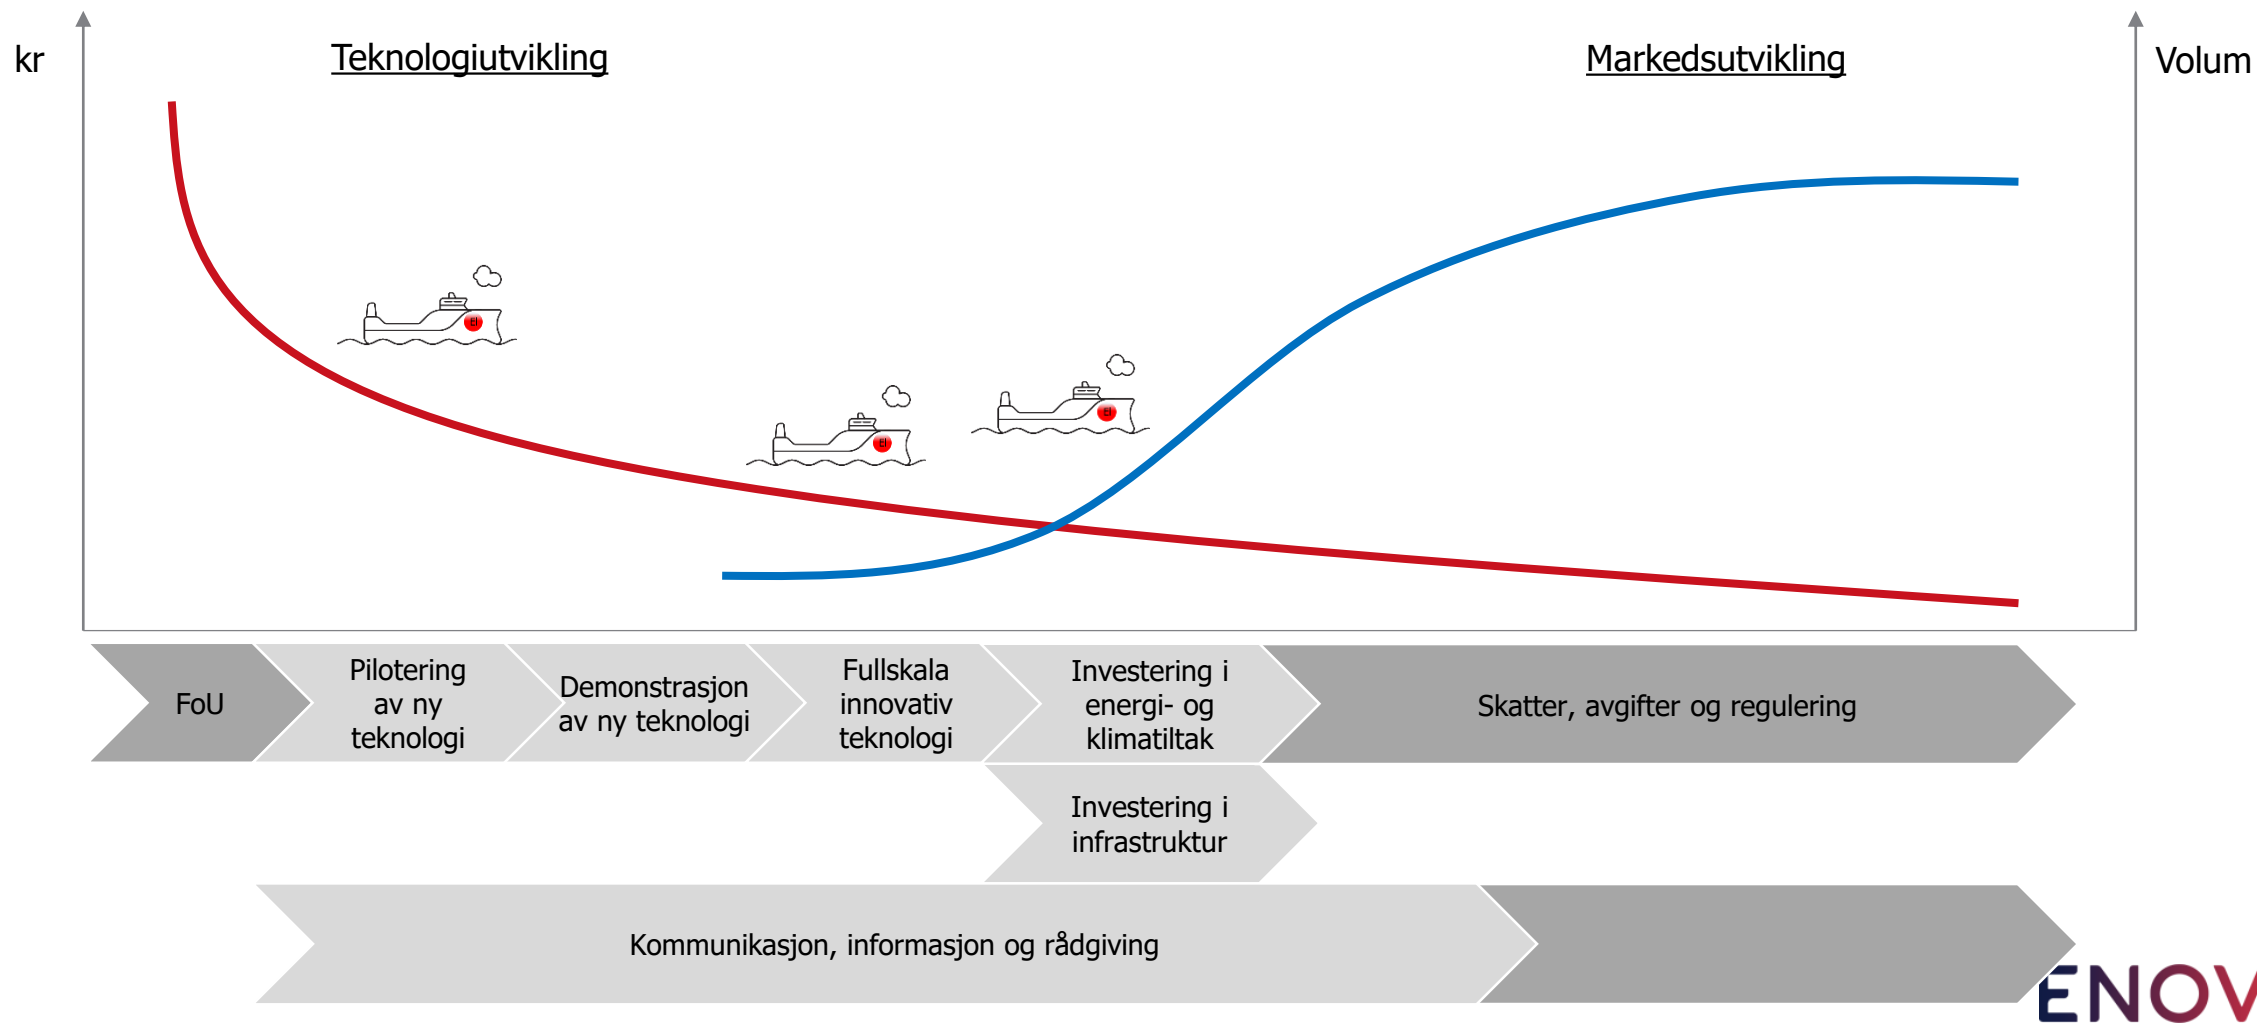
kr

Teknologiutvikling

Markedsutvikling

Volum

El

El

El

FoU

Pilotering av ny teknologi

Demonstrasjon av ny teknologi

Fullskala innovativ teknologi

Investering i energi- og klimatiltak

Skatter, avgifter og regulering

Investering i infrastruktur

Kommunikasjon, informasjon og rådgiving

ENOV